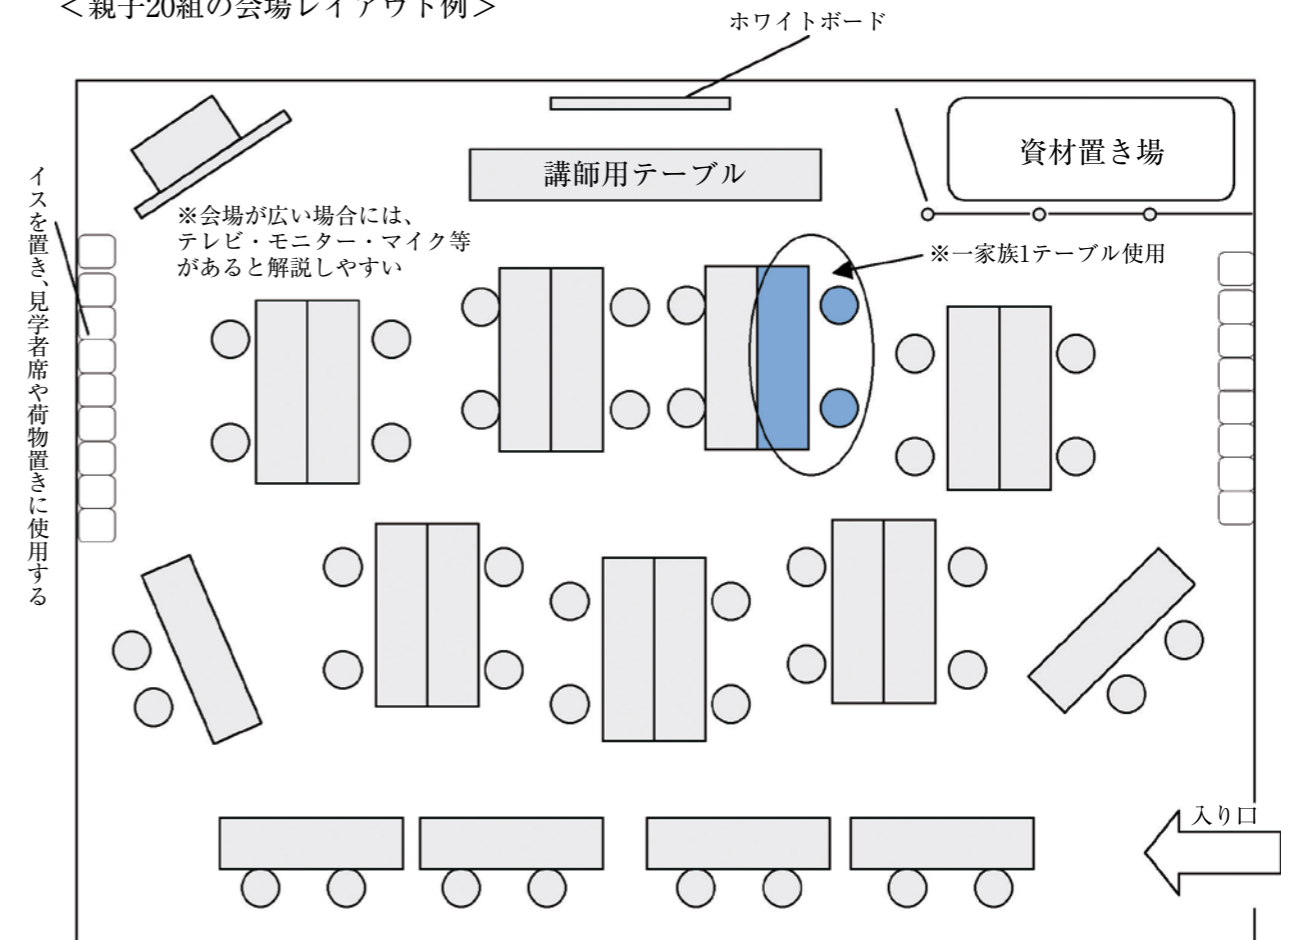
＜親子20組の会場レイアウト例＞

ホワイトボード

講師用テーブル

資材置き場

※会場が広い場合には、テレビ・モニター・マイク等があると解説しやすい

※一家族1テーブル使用

イスを置き、見学者席や荷物置きに使用する

入り口